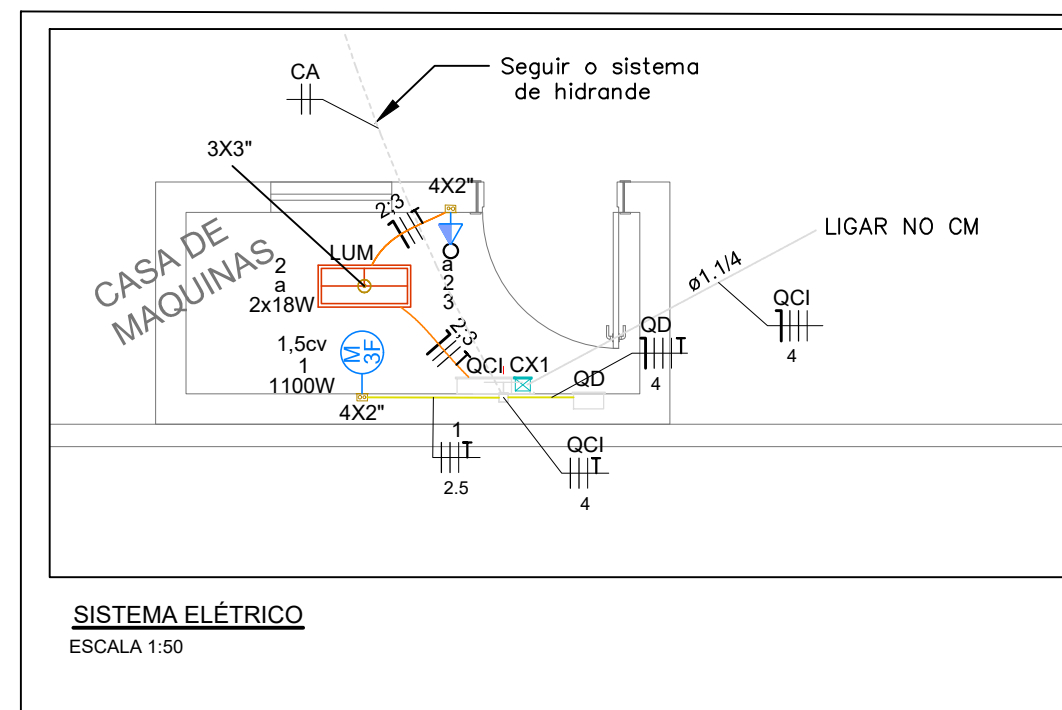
CA

Seguir o sistema de hidrande

3X3"

4X2"

2:3

CASA DE MAQUINAS

LUM

2
a
2x18W

a
2
3

LIGAR NO CM

ø1.1/4

QCI

4

2:3

QD

1,5cv
1
1100W

M
3F

QCI

CX1

QD

4

4X2"

1

2.5

QCI

4

SISTEMA ELÉTRICO
ESCALA 1:50